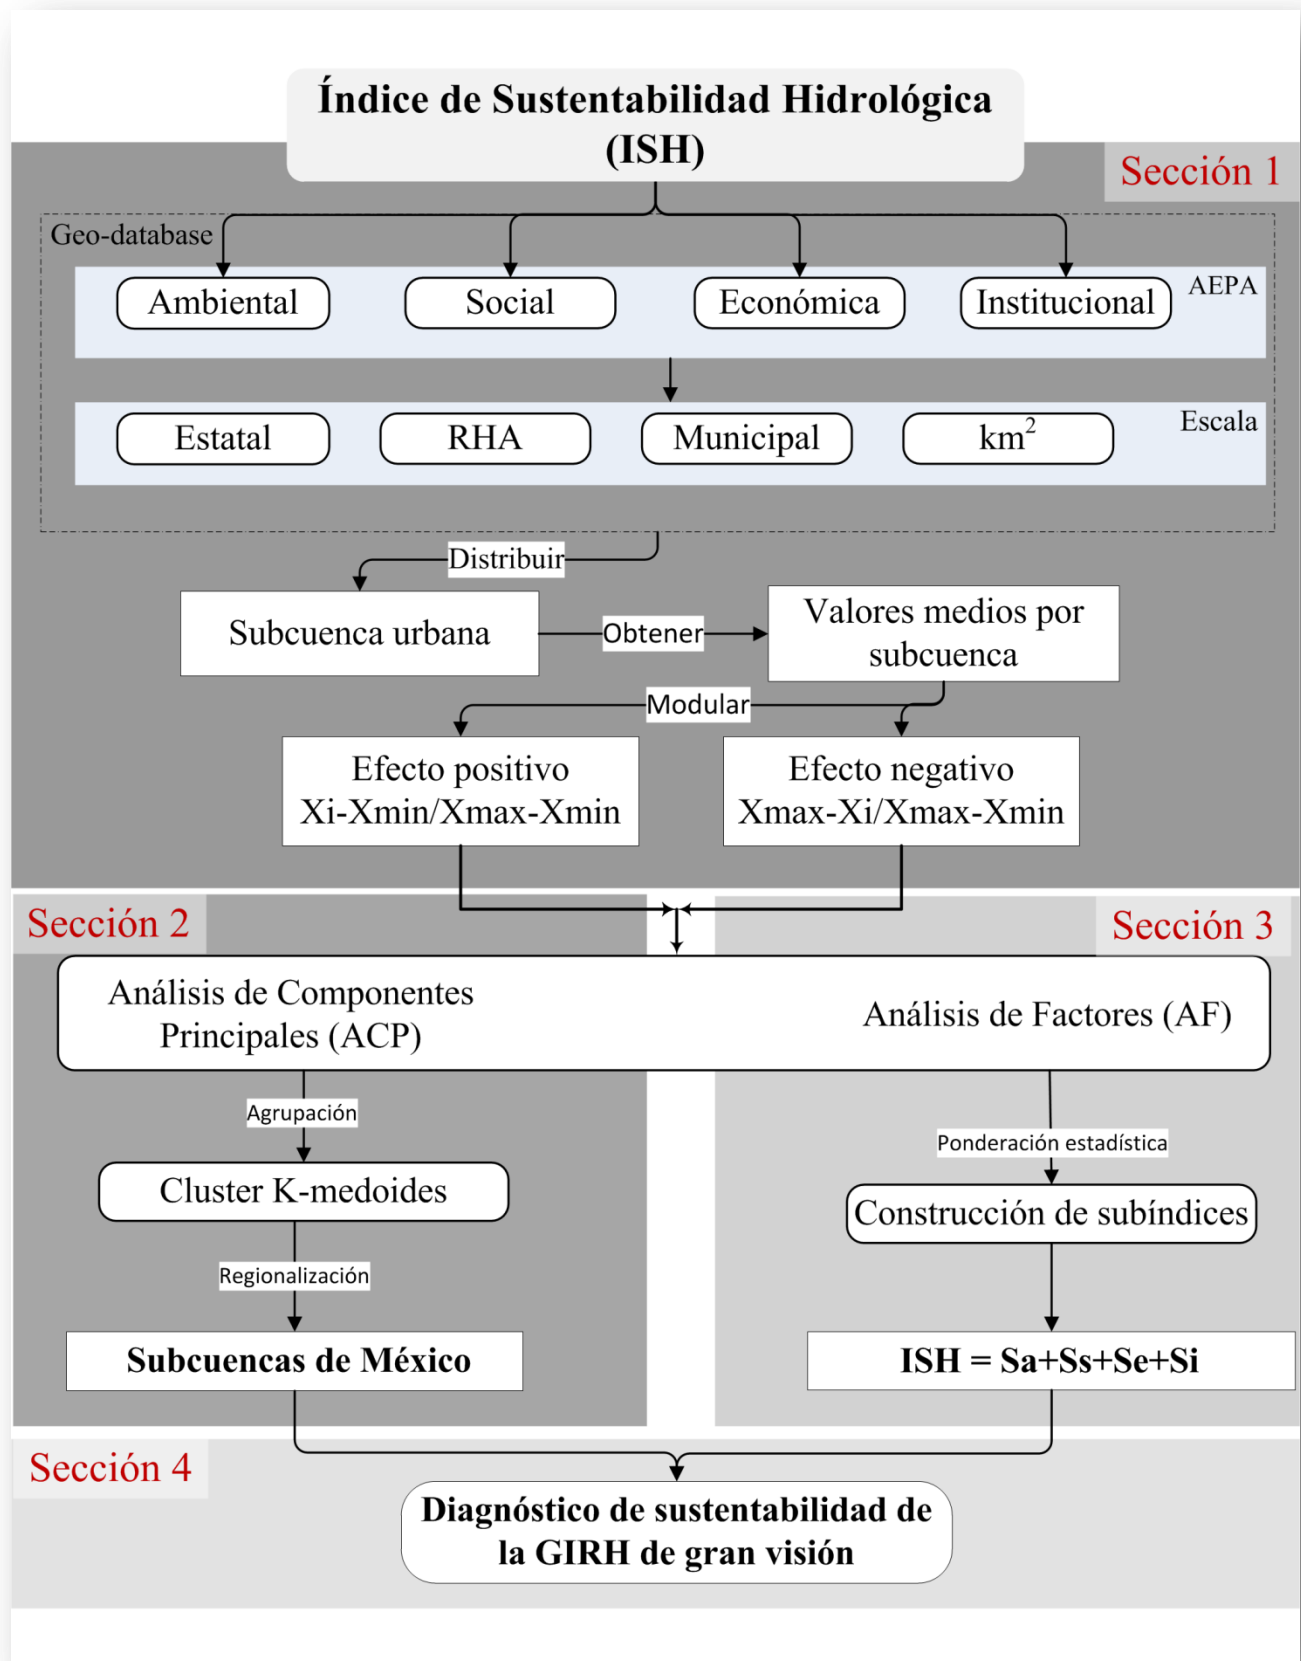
Índice de Sustentabilidad Hidrológica (ISH)

Sección 1

Geo-database

Ambiental
Social
Económica
Institucional
AEPA

Estatal
RHA
Municipal
km$^2$
Escala

Distribuir

Subcuenca urbana
Obtener
Valores medios por subcuenca

Modular

Efecto positivo Xi-Xmin/Xmax-Xmin
Efecto negativo Xmax-Xi/Xmax-Xmin

Sección 2
Sección 3

Análisis de Componentes Principales (ACP)
Análisis de Factores (AF)

Agrupación
Cluster K-medoides
Regionalización
Subcuencas de México

Ponderación estadística
Construcción de subíndices
ISH = Sa+Ss+Se+Si

Sección 4

Diagnóstico de sustentabilidad de la GIRH de gran visión